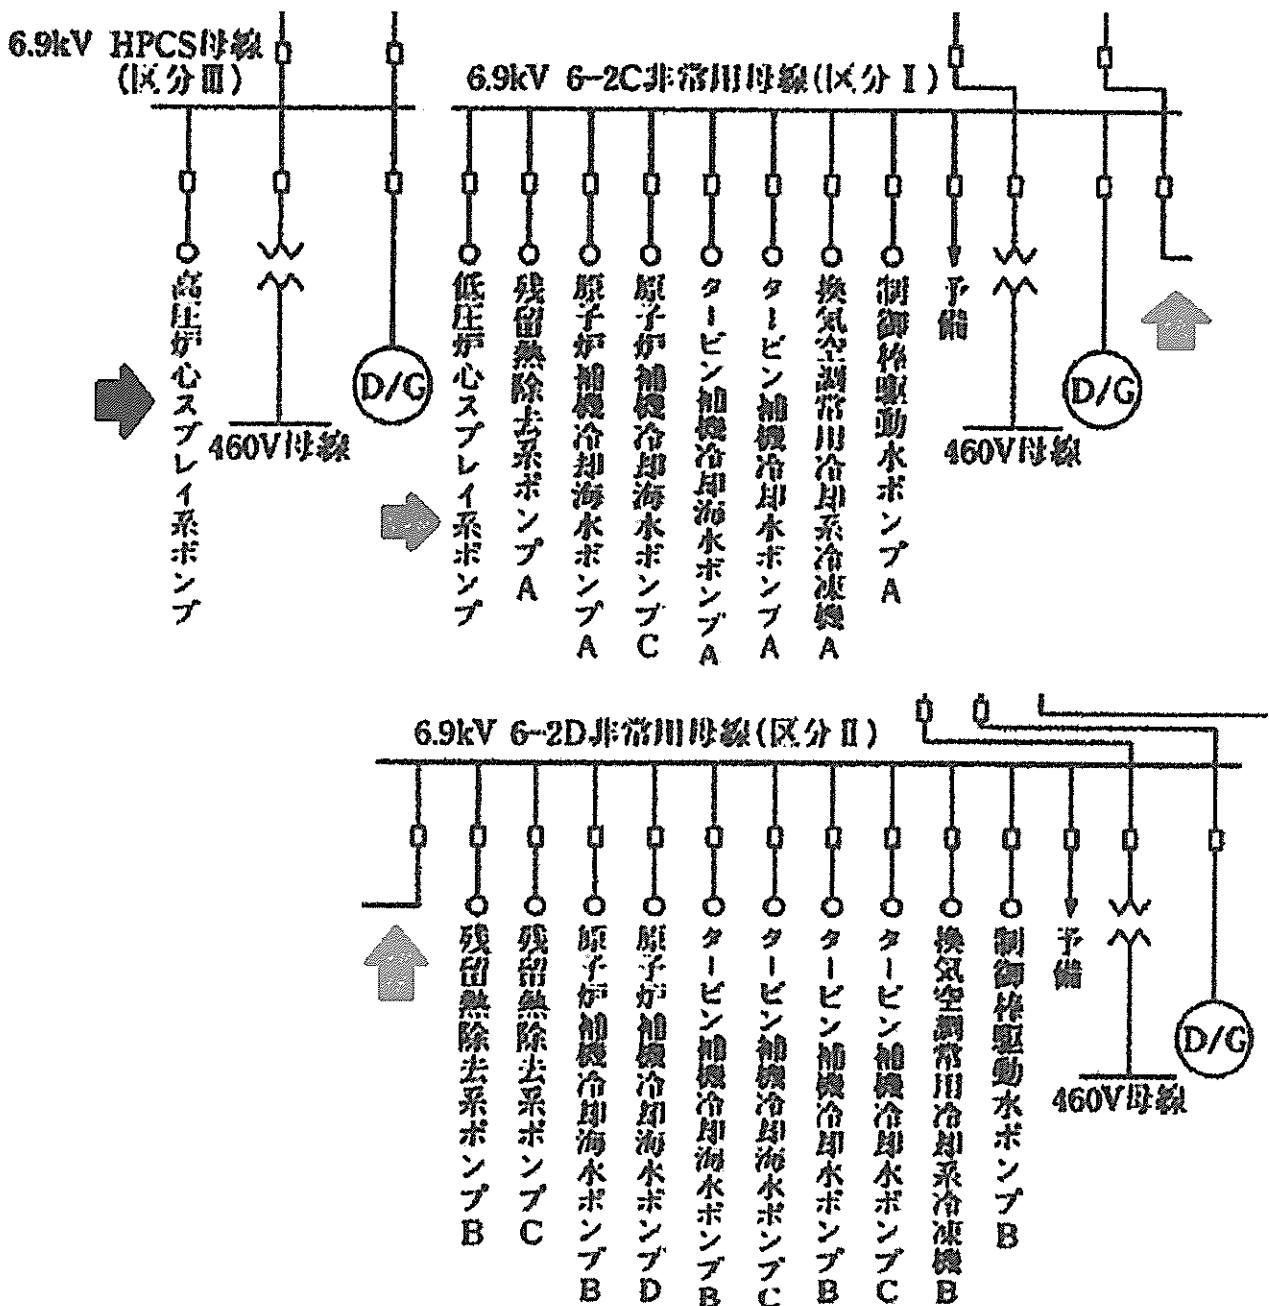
6.9kV HPCS母線
(区分Ⅲ)

高圧炉心スプレイ系ポンプ

460V母線

D/G

6.9kV 6-2C非常用母線(区分Ⅰ)

低圧炉心スプレイ系ポンプ

残留熱除去系ポンプA

原子炉補機冷却海水ポンプA

原子炉補機冷却海水ポンプC

タービン補機冷却海水ポンプA

タービン補機冷却水ポンプA

換気空調常用冷却系冷凍機A

制御棒駆動水ポンプA

予備

460V母線

D/G

6.9kV 6-2D非常用母線(区分Ⅱ)

残留熱除去系ポンプB

残留熱除去系ポンプC

原子炉補機冷却海水ポンプB

原子炉補機冷却海水ポンプD

タービン補機冷却海水ポンプB

タービン補機冷却海水ポンプC

タービン補機冷却水ポンプB

タービン補機冷却水ポンプC

換気空調常用冷却系冷凍機B

制御棒駆動水ポンプB

予備

460V母線

D/G